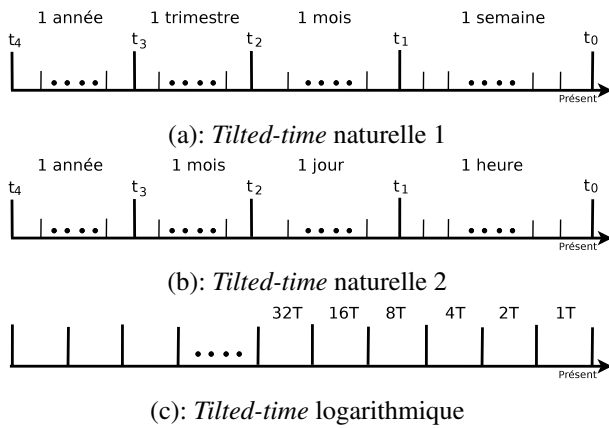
1 année 1 trimestre 1 mois 1 semaine

$t_4$ $t_3$ $t_2$ $t_1$ $t_0$

Présent

(a): *Tilted-time* naturelle 1

1 année 1 mois 1 jour 1 heure

$t_4$ $t_3$ $t_2$ $t_1$ $t_0$

Présent

(b): *Tilted-time* naturelle 2

32T 16T 8T 4T 2T 1T

Présent

(c): *Tilted-time* logarithmique